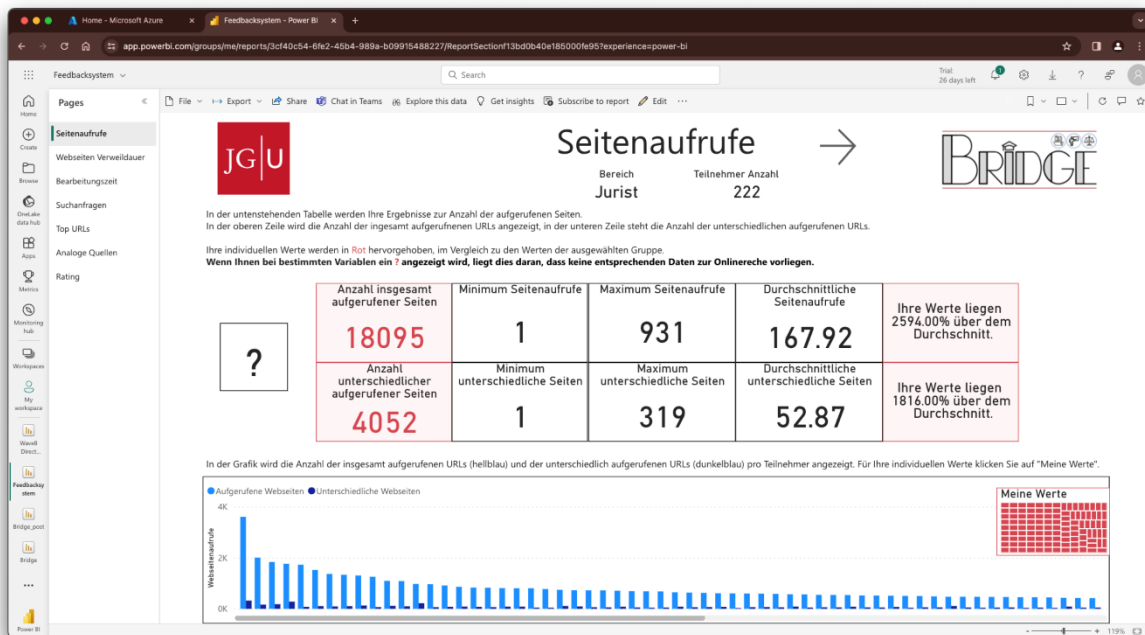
Home - Microsoft Azure
Feedbacksystem - Power BI
app.powerbi.com/groups/me/reports/3cf40c54-6fe2-45b4-989a-b09915488227/ReportSectionf13bd0b40e185000fe95?experience=power-bi

Feedbacksystem
Search
Trial: 26 days left

Home
Create
Browse
OneLake data hub
Apps
Metrics
Monitoring hub
Workspaces
My workspace
Wavell Direct...
Feedbacksystem
Bridge_post
Bridge
Power BI

Pages
Seitenaufrufe
Webseiten Verweildauer
Bearbeitungszeit
Suchanfragen
Top URLs
Analoge Quellen
Rating

File | Export | Share | Chat in Teams | Explore this data | Get insights | Subscribe to report | Edit | ...

JG|U

Seitenaufrufe

Bereich
Jurist

Teilnehmer Anzahl
222

BRIDGE

In der untenstehenden Tabelle werden Ihre Ergebnisse zur Anzahl der aufgerufenen Seiten.
In der oberen Zeile wird die Anzahl der insgesamt aufgerufenen URLs angezeigt, in der unteren Zeile steht die Anzahl der unterschiedlichen aufgerufenen URLs.

Ihre individuellen Werte werden in Rot hervorgehoben, im Vergleich zu den Werten der ausgewählten Gruppe.
Wenn Ihnen bei bestimmten Variablen ein ? angezeigt wird, liegt dies daran, dass keine entsprechenden Daten zur Onlinereche vorliegen.

?

| Anzahl insgesamt aufgerufener Seiten 18095 | Minimum Seitenaufrufe 1 | Maximum Seitenaufrufe 931 | Durchschnittliche Seitenaufrufe 167.92 | Ihre Werte liegen 2594.00% über dem Durchschnitt. |
|---|---|---|---|---|
| Anzahl unterschiedlicher aufgerufener Seiten 4052 | Minimum unterschiedliche Seiten 1 | Maximum unterschiedliche Seiten 319 | Durchschnittliche unterschiedliche Seiten 52.87 | Ihre Werte liegen 1816.00% über dem Durchschnitt. |

In der Grafik wird die Anzahl der insgesamt aufgerufenen URLs (hellblau) und der unterschiedlich aufgerufenen URLs (dunkelblau) pro Teilnehmer angezeigt. Für Ihre individuellen Werte klicken Sie auf "Meine Werte".

Aufgerufene Webseiten
Unterschiedliche Webseiten
4K
2K
0K
Webseitenaufrufe
Meine Werte

119%